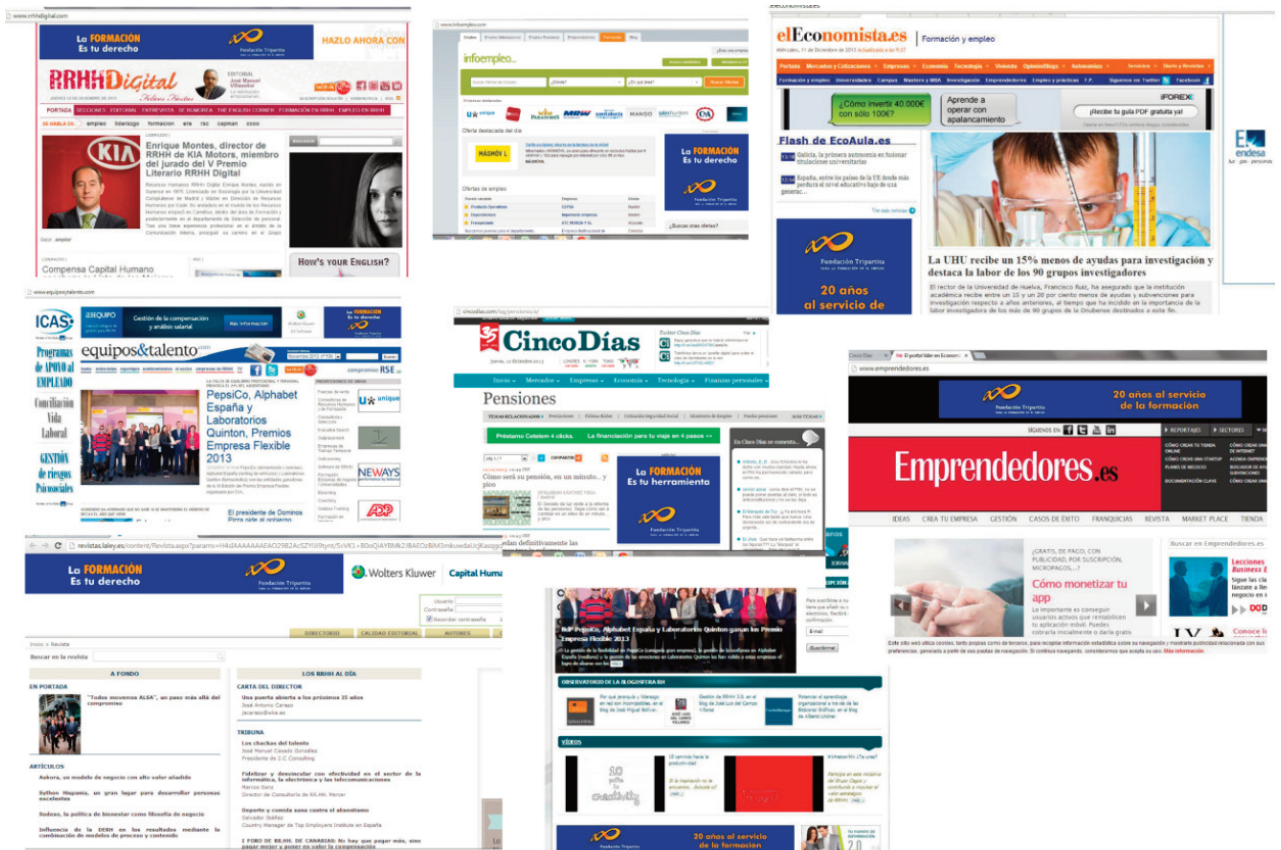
www.rrhhdigital.com

La FORMACIÓN Es tu derecho
Fundación Tripartita
HAZLO AHORA CON

RRHH Digital
EDITORIAL José Manuel Villaseñor

PORTADA SECCIONES EDITORIAL ENTREVISTAS EL SECTOR OPINA RRHH DE HUMOR THE ENGLISH CORNER FORMACIÓN EN RRHH EMPLEO EN RRHH

SE HABLA DE: empleo liderazgo formacion ere rsc capman ccoo

Enrique Montes, director de RRHH de KIA Motors, miembro del jurado del V Premio Literario RRHH Digital

HOW'S YOUR ENGLISH?

Compensa Capital Humano

infoempleo

Oferta destacada del día

MASMOVIL

Ofertas de empleo

La FORMACIÓN Es tu derecho
Fundación Tripartita

¿Buscas más ofertas?

elEconomista.es | Formación y empleo

Portada Mercados y Cotizaciones Empresas Economía Tecnología Vivienda Opinión/Blogs Autonomías Servicios Diario y Revistas

Formación y empleo Universidades Campus Masters y MBA Investigación Emprendedores Empleo y prácticas F.P. Síguenos en Twitter Facebook

¿Cómo invertir 40.000€ con sólo 100€?
Aprende a operar con apalancamiento
IFOREX
¡Recibe tu guía PDF gratuita ya!

Flash de EcoAula.es
Galicia, la primera autonomía en fusionar titulaciones universitarias
España, entre los países de la UE donde más perdura el nivel educativo bajo de sus generac...

Fundación Tripartita
20 años al servicio de

La UHU recibe un 15% menos de ayudas para investigación y destaca la labor de los 90 grupos investigadores

El rector de la Universidad de Huelva, Francisco Ruiz, ha asegurado que la institución académica recibe entre un 15 y un 20 por ciento menos de ayudas y subvenciones para investigación respecto a años anteriores, al tiempo que ha incidido en la importancia de la labor investigadora de los más de 90 grupos de la Onubense destinados a este fin.

endesa

www.equiposytalento.com

ICAS
EL EQUIPO Gestión de la compensación y análisis salarial
La FORMACIÓN Es tu derecho

Programas de APOYO al EMPLEADO
Conciliación Vida Laboral
GESTIÓN de riesgos Psicosociales

equipos&talento.com

PepsiCo, Alphabet España y Laboratorios Quinton, Premios Empresa Flexible 2013

El presidente de Dominos

unique
NEWAYS
ADP

CincoDías

Pensiones

Préstamo Cetelem 4 clicks. La financiación para tu viaje en 4 pasos >>

Cómo será su pensión, en un minuto... y plus

La FORMACIÓN Es tu herramienta
Fundación Tripartita

En Cinco Días se comenta...

www.emprendedores.es

Fundación Tripartita
20 años al servicio de la formación

Emprendedores.es

IDEAS CREA TU EMPRESA GESTIÓN CASOS DE ÉXITO FRANQUICIAS REVISTA MARKET PLACE TIENDA

Cómo monetizar tu app

Buscar en Emprendedores.es

Lecciones Business E

revistas.laley.es/content/Revista.aspx

La FORMACIÓN Es tu derecho
Fundación Tripartita

Wolters Kluwer Capital Huma

DIRECTORIO CALIDAD EDITORIAL AUTORES

Buscar en la revista

A FONDO
EN PORTADA
"Todos movemos ALSA", un paso más allá del compromiso

ARTÍCULOS
Ankora, un modelo de negocio con alto valor añadido
Sython Hispania, un gran lugar para desarrollar personas excelentes
Rodexo, la política de bienestar como filosofía de negocio
Influencia de la DERH en los resultados mediante la combinación de modelos de proceso y contenido

LOS RRHH AL DÍA
CARTA DEL DIRECTOR
Una puerta abierta a los próximos 25 años

TRIBUNA
Los chachas del talento
Fidelizar y desvincular con efectividad en el sector de la informática, la electrónica y las telecomunicaciones
Deporte y comida sana contra el absentismo

PepsiCo, Alphabet España y Laboratorios Quinton ganan los Premio Empresa Flexible 2013

OBSERVATORIO DE LA BLOGOSFERA RH

VÍDEOS

20 años al servicio de la formación